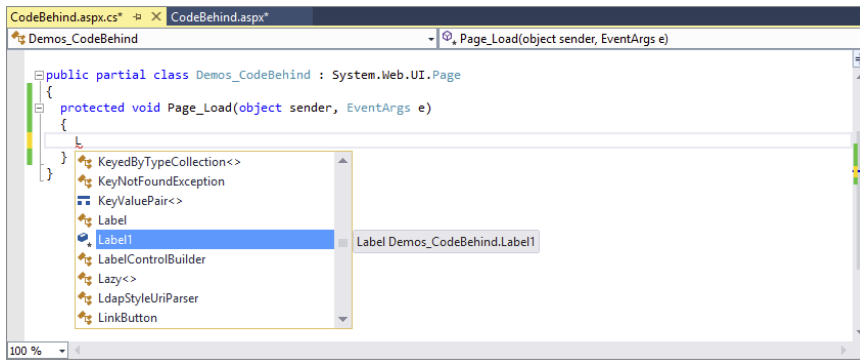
CodeBehind.aspx.cs* ✕ CodeBehind.aspx*

Demos_CodeBehind

Page_Load(object sender, EventArgs e)

public partial class Demos_CodeBehind : System.Web.UI.Page
{
protected void Page_Load(object sender, EventArgs e)
{
L
}
}

KeyedByTypeCollection<>
KeyNotFoundException
KeyValuePair<>
Label
Label1
LabelControlBuilder
Lazy<>
LdapStyleUriParser
LinkButton

Label Demos_CodeBehind.Label1

100 %